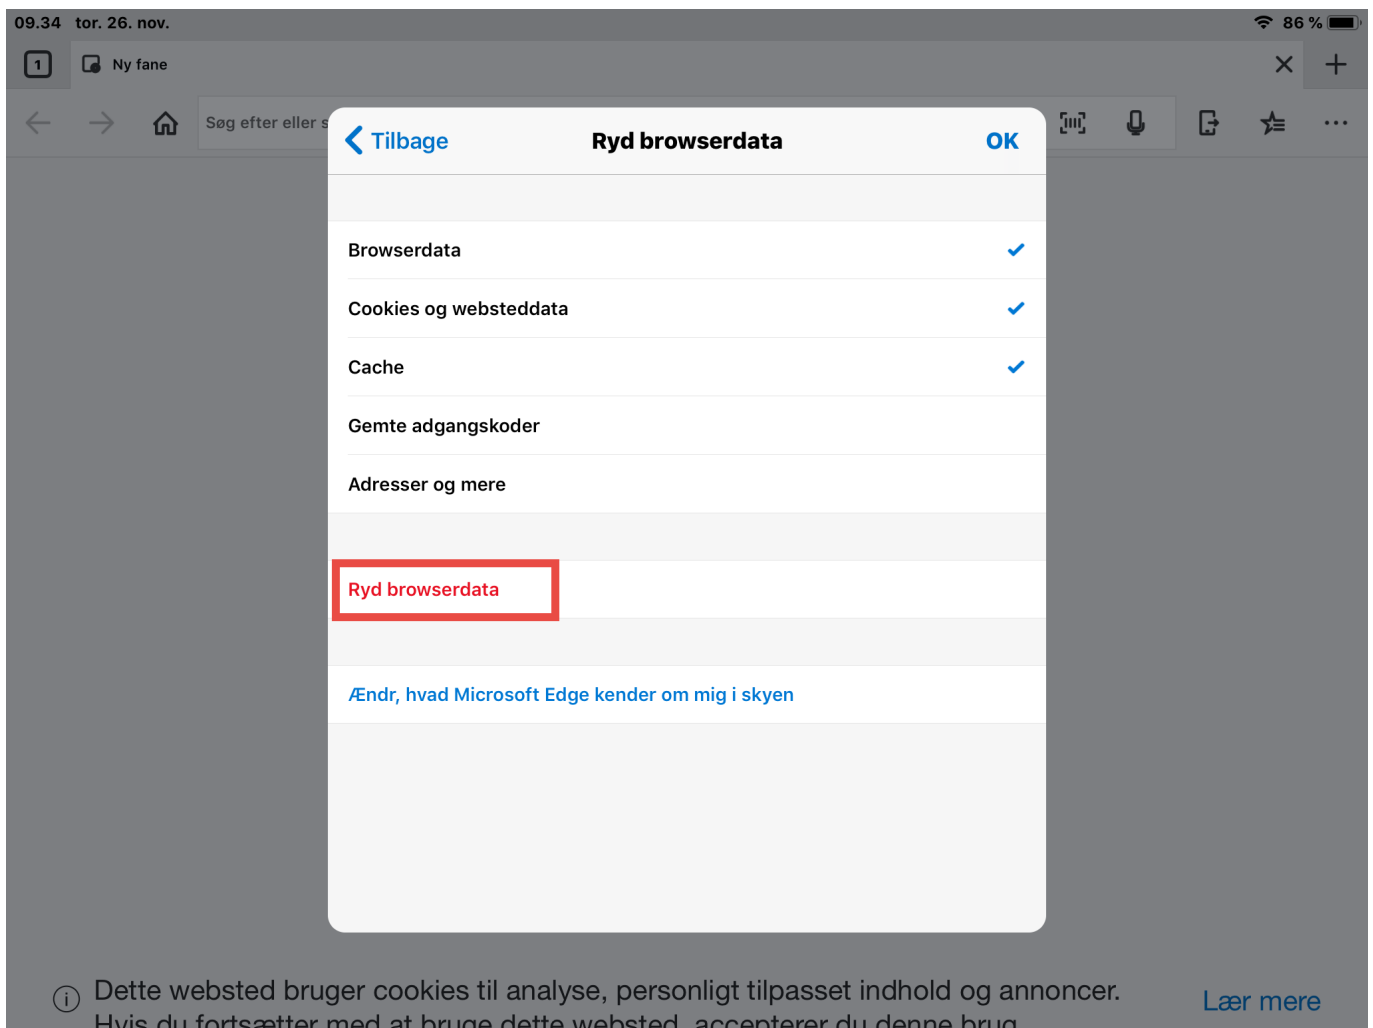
09.34 tor. 26. nov.

86 %

1

Ny fane

Søg efter eller s

Tilbage

Ryd browserdata

OK

Browserdata

Cookies og websteddata

Cache

Gemte adgangskoder

Adresser og mere

Ryd browserdata

Ændr, hvad Microsoft Edge kender om mig i skyen

Dette websted bruger cookies til analyse, personligt tilpasset indhold og annoncer. Hvis du fortsætter med at bruge dette websted, accepterer du denne brug

Lær mere